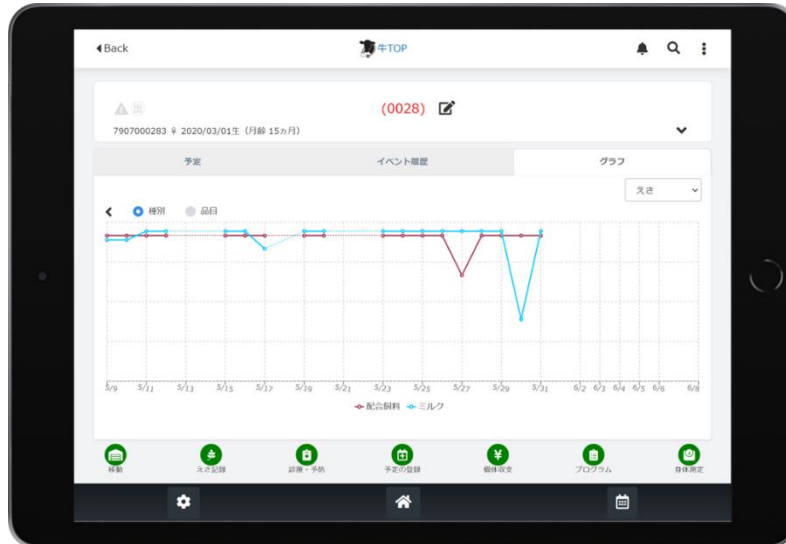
◀Back

牛TOP

(0028)

7907000283 ♀ 2020/03/01生（月齢 15ヵ月）

予定

イベント履歴

グラフ

えさ

種別

品目

5/9 5/11 5/13 5/15 5/17 5/19 5/21 5/23 5/25 5/27 5/29 5/31 6/2 6/3 6/4 6/5 6/6 6/8

配合飼料 ミルク

移動

えさ記録

診療・予防

予定の登録

個体収支

プログラム

身体測定